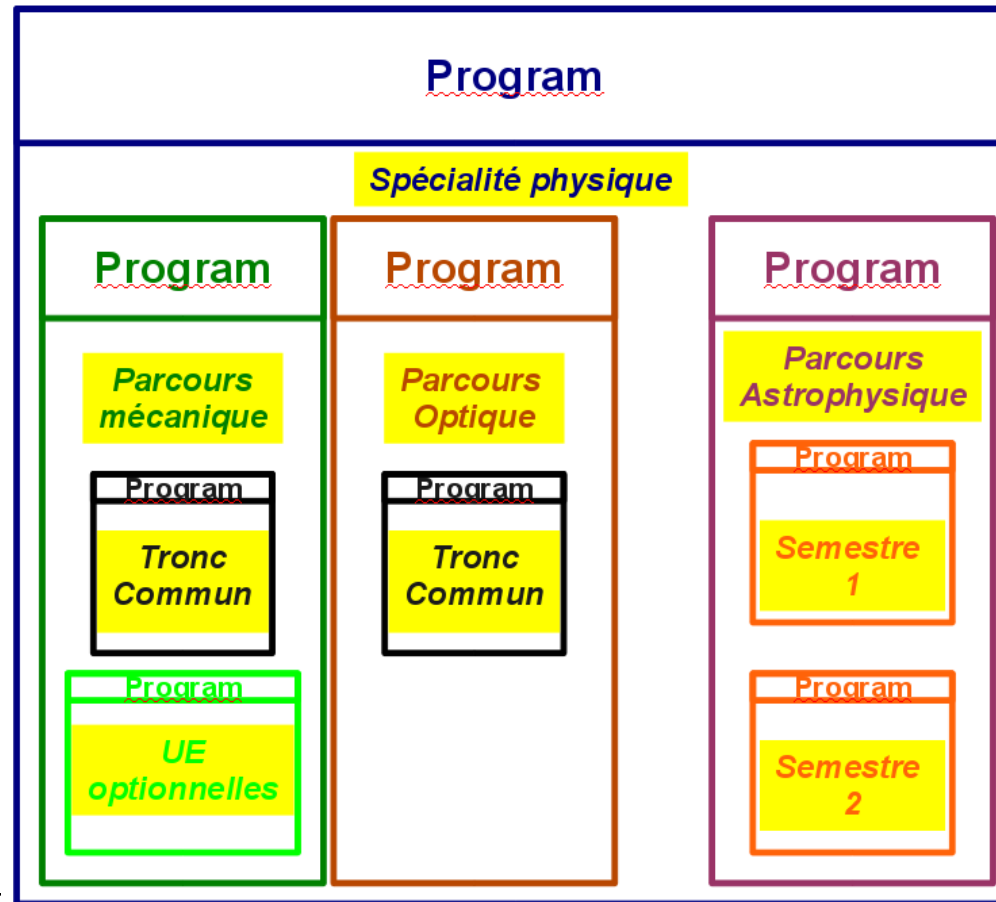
Program

Spécialité physique

Program

Parcours mécanique

Program

Tronc Commun

Program

UE optionnelles

Program

Parcours Optique

Program

Tronc Commun

Program

Parcours Astrophysique

Program

Semestre 1

Program

Semestre 2